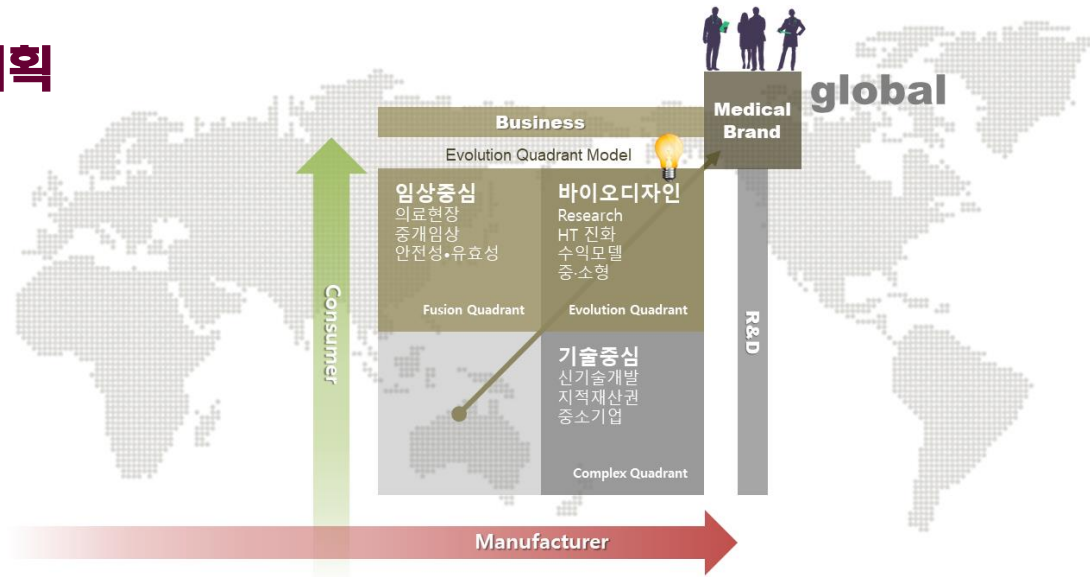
획

global

Medical Brand

Business

Evolution Quadrant Model

임상중심
의료현장
중개임상
안전성•유효성

Fusion Quadrant

바이오디자인
Research
HT 진화
수익모델
중·소형

Evolution Quadrant

기술중심
신기술개발
지적재산권
중소기업

Complex Quadrant

Consumer

R&D

Manufacturer